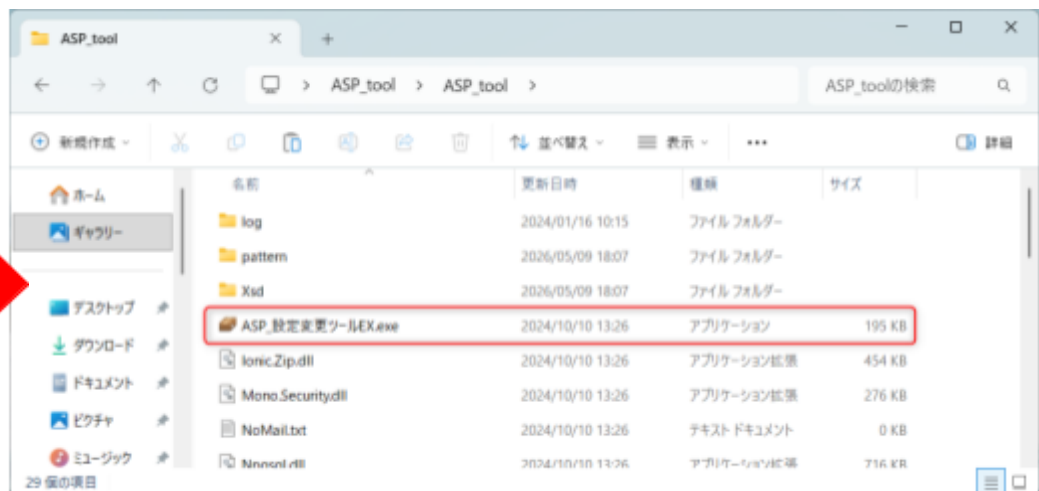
ASP_tool
ASP_tool > ASP_tool >
ASP_toolの検索
新規作成
並べ替え
表示
•••
詳細
ホーム
ギャラリー
デスクトップ
ダウンロード
ドキュメント
ピクチャ
ミュージック
29 個の項目

| 名前 | 更新日時 | 種類 | サイズ |
|---|---|---|---|
| log | 2024/01/16 10:15 | ファイル フォルダー | |
| pattern | 2026/05/09 18:07 | ファイル フォルダー | |
| Xsd | 2026/05/09 18:07 | ファイル フォルダー | |
| ASP_設定変更ツールEX.exe | 2024/10/10 13:26 | アプリケーション | 195 KB |
| Ionic.Zip.dll | 2024/10/10 13:26 | アプリケーション拡張 | 454 KB |
| Mono.Security.dll | 2024/10/10 13:26 | アプリケーション拡張 | 276 KB |
| NoMail.txt | 2024/10/10 13:26 | テキスト ドキュメント | 0 KB |
| Npgsql.dll | 2024/10/10 13:26 | アプリケーション拡張 | 716 KB |